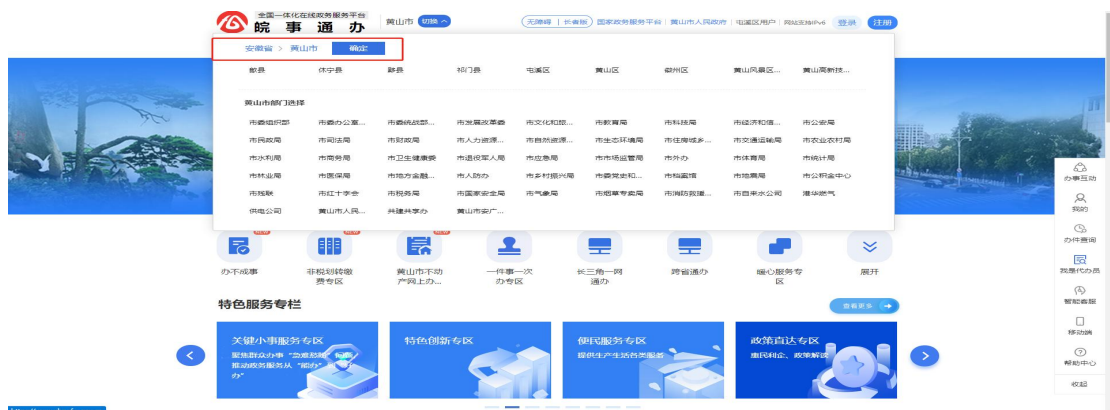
全国一体化在线政务服务平台
皖 事 通 办
黄山市 切换

无障碍 | 长者版 国家政务服务平台 | 黄山市人民政府 | 电信用户 | 网站支持IPv6 登录 注册

安徽省 > 黄山市 确定

歙县 休宁县 黟县 祁门县 屯溪区 黄山区 徽州区 黄山风景区... 黄山高新技...

黄山市部门选择

市委组织部 市委办公室... 市委统战部... 市发展改革委 市文化和旅... 市教育局 市科技局 市经济和信... 市公安局
市民政局 市司法局 市财政局 市人力资源... 市自然资源... 市生态环境局 市住房城乡... 市交通运输局 市农业农村局
市水利局 市商务局 市卫生健康委 市退役军人局 市应急局 市市场监管局 市外办 市体育局 市统计局
市林业局 市医保局 市地方金融... 市人防办 市乡村振兴局 市委党史和... 市档案馆 市地震局 市公积金中心
市残联 市红十字会 市税务局 市国家安全局 市气象局 市烟草专卖局 市消防救援... 市自来水公司 港华燃气
供电公司 黄山市人民... 共建共享办 黄山市安广...

办件查询 非税缴转缴费专区 黄山市不动产网上办... 一件事一次办专区 长三角一网通办 跨省通办 暖心服务专区 展开

特色服务专栏
查看更多

关键小事服务专区
聚焦群众办事"急难愁盼"推动政务服务从"能办"向"好办"

特色创新专区

便民服务专区
提供生产生活各类服务

政策直达专区
惠民利企、政策解读

办事互动
我的
办件查询
我是代办员
智能客服
移动端
帮助中心
收起